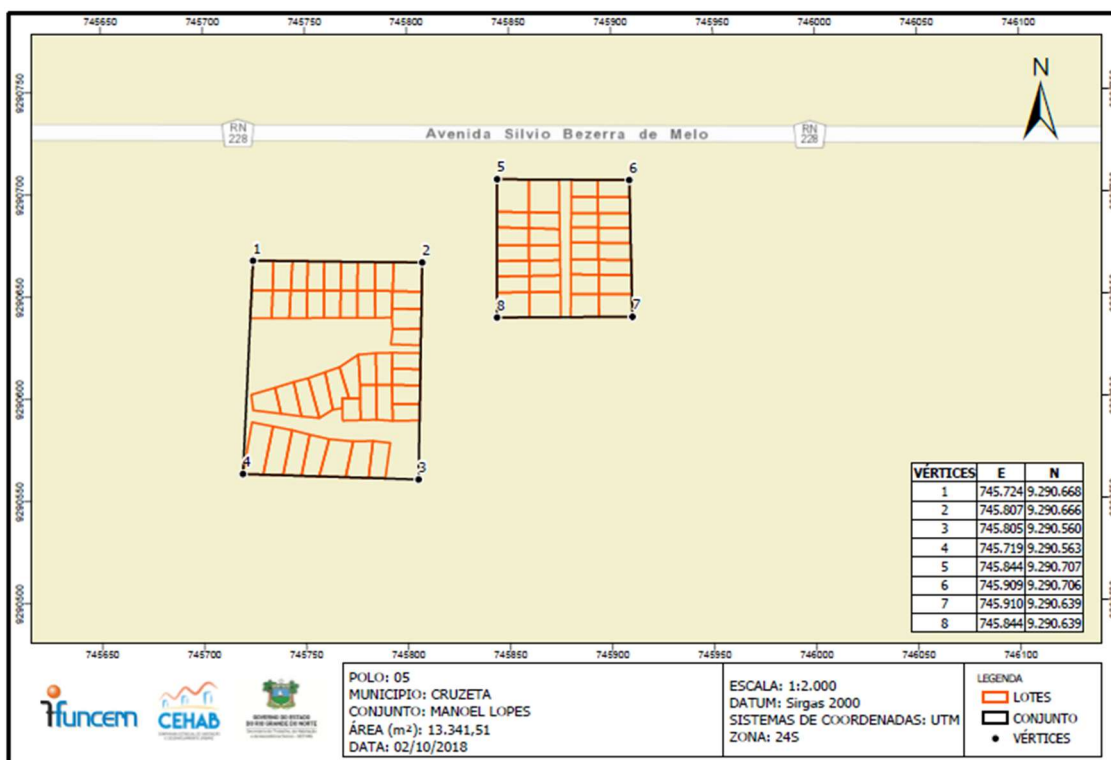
745650 745700 745750 745800 745850 745900 745950 746000 746050 746100

9290750
9290700
9290650
9290600
9290550
9290500

N

RN 228
Avenida Silvio Bezerra de Melo
RN 228

1 2 3 4 5 6 7 8

| VÉRTICES | E | N |
|---|---|---|
| 1 | 745.724 | 9.290.668 |
| 2 | 745.807 | 9.290.666 |
| 3 | 745.805 | 9.290.560 |
| 4 | 745.719 | 9.290.563 |
| 5 | 745.844 | 9.290.707 |
| 6 | 745.909 | 9.290.706 |
| 7 | 745.910 | 9.290.639 |
| 8 | 745.844 | 9.290.639 |

745650 745700 745750 745800 745850 745900 745950 746000 746050 746100

funcern
CEHAB
GOVERNO DO ESTADO DO RIO GRANDE DO NORTE

POLO: 05
MUNICIPIO: CRUZETA
CONJUNTO: MANOEL LOPES
ÁREA (m²): 13.341,51
DATA: 02/10/2018

ESCALA: 1:2.000
DATUM: Sirgas 2000
SISTEMAS DE COORDENADAS: UTM
ZONA: 24S

LEGENDA
LOTES
CONJUNTO
VÉRTICES